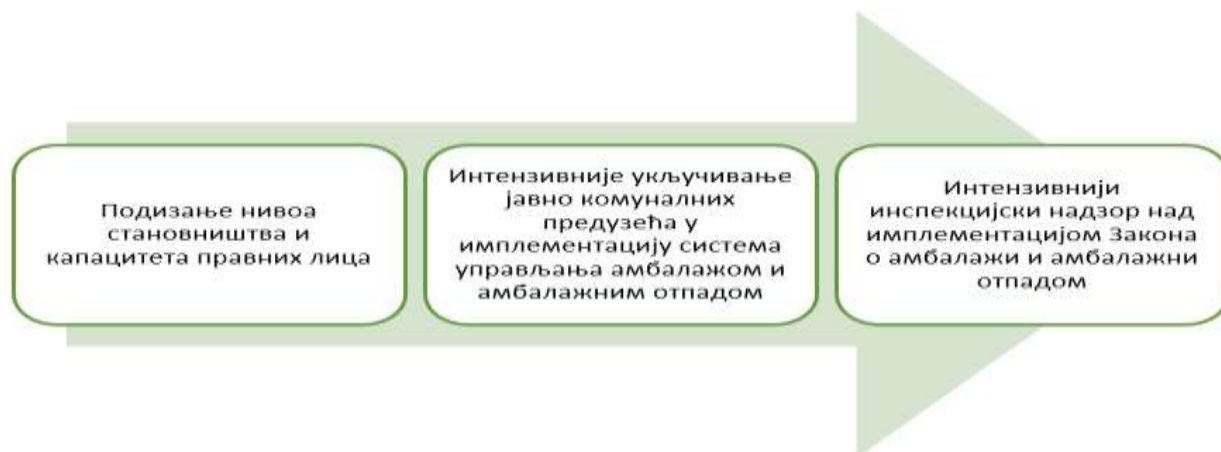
Подизање нивоа становништва и капацитета правних лица

Интензивније укључивање јавно комуналних предузећа у имплементацију система управљања амбалажом и амбалажним отпадом

Интензивнији инспекцијски надзор над имплементацијом Закона о амбалажи и амбалажни отпадом